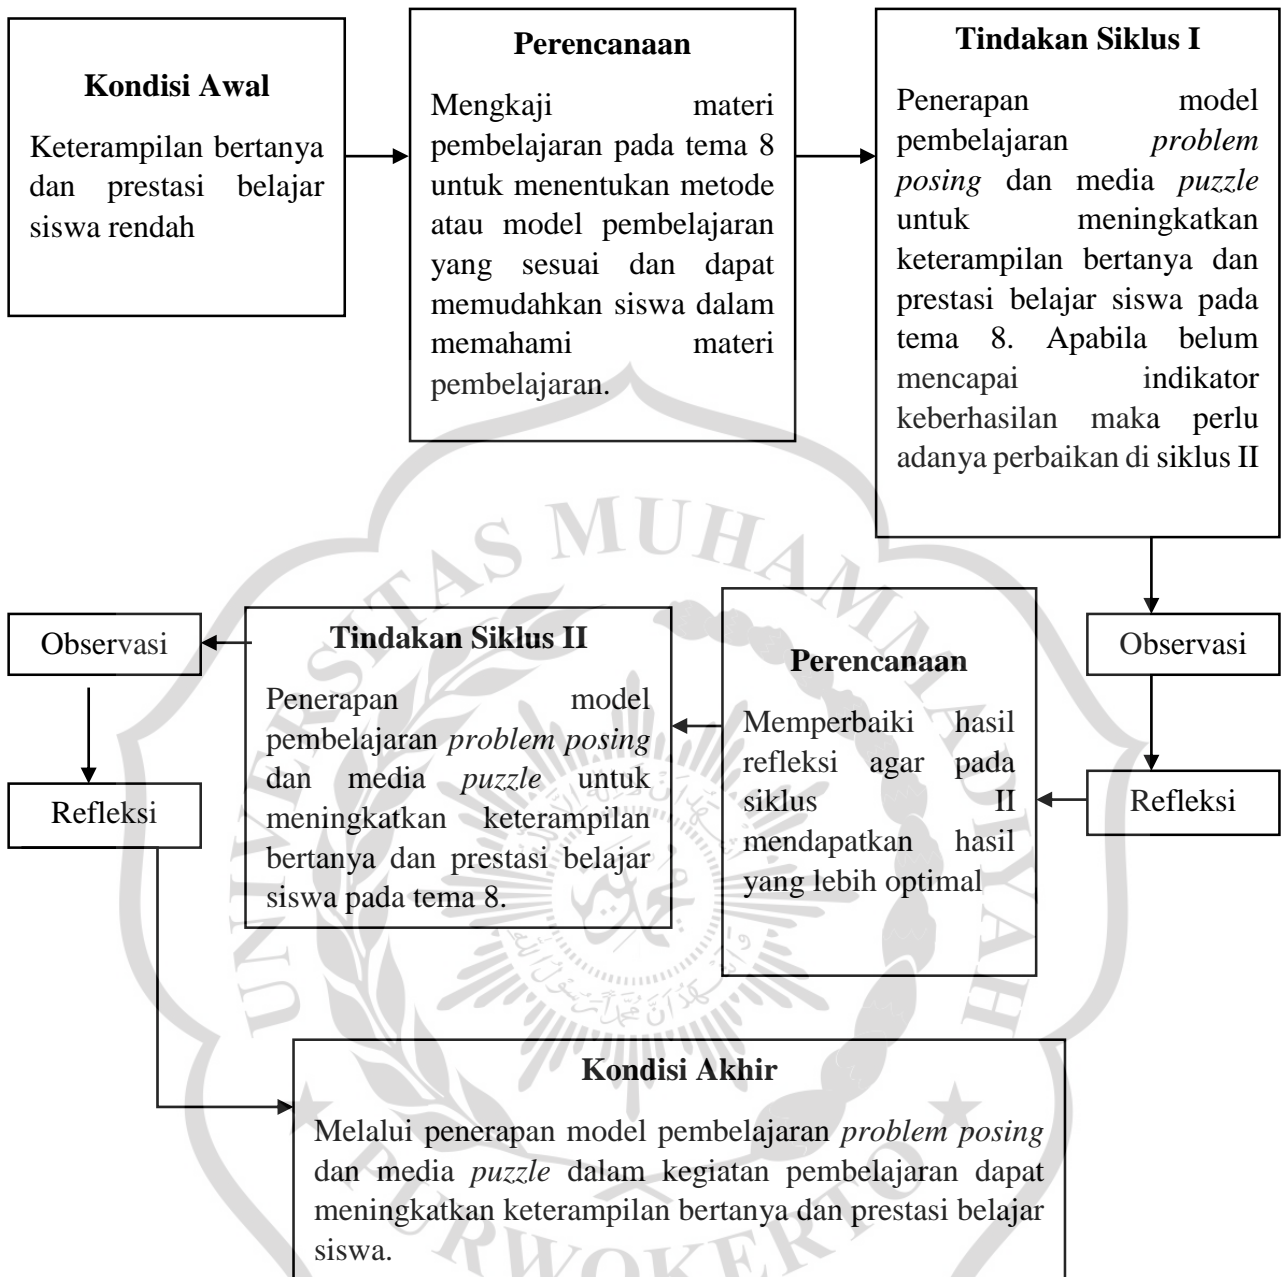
**Kondisi Awal**

Keterampilan bertanya dan prestasi belajar siswa rendah

**Perencanaan**

Mengkaji materi pembelajaran pada tema 8 untuk menentukan metode atau model pembelajaran yang sesuai dan dapat memudahkan siswa dalam memahami materi pembelajaran.

**Tindakan Siklus I**

Penerapan model pembelajaran *problem posing* dan media *puzzle* untuk meningkatkan keterampilan bertanya dan prestasi belajar siswa pada tema 8. Apabila belum mencapai indikator keberhasilan maka perlu adanya perbaikan di siklus II

Observasi

Refleksi

**Perencanaan**

Memperbaiki hasil refleksi agar pada siklus II mendapatkan hasil yang lebih optimal

**Tindakan Siklus II**

Penerapan model pembelajaran *problem posing* dan media *puzzle* untuk meningkatkan keterampilan bertanya dan prestasi belajar siswa pada tema 8.

Observasi

Refleksi

**Kondisi Akhir**

Melalui penerapan model pembelajaran *problem posing* dan media *puzzle* dalam kegiatan pembelajaran dapat meningkatkan keterampilan bertanya dan prestasi belajar siswa.

UNIVERSITAS MUHAMMADIYAH PURWOKERTO